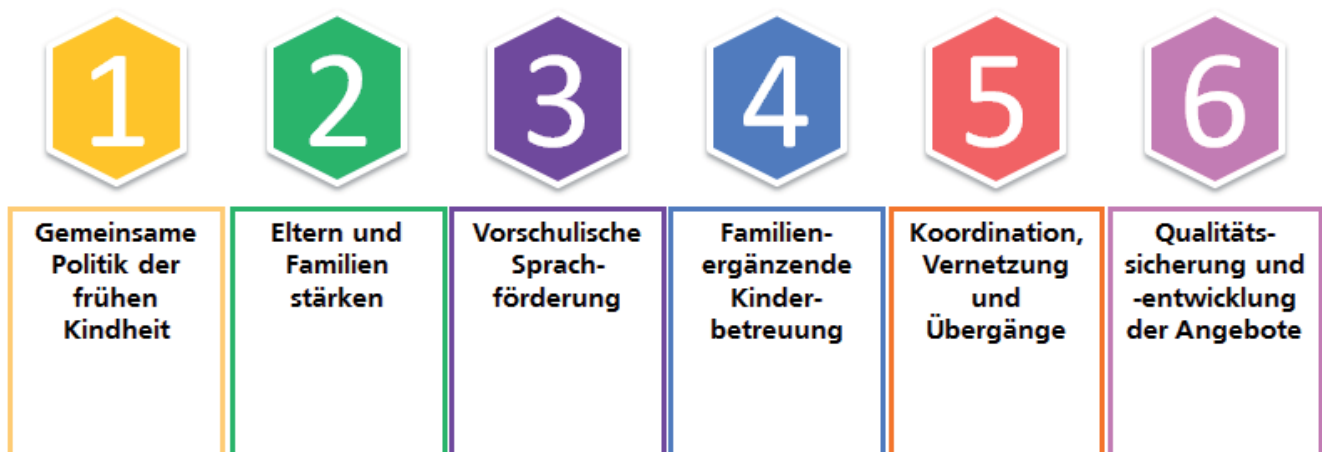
1

Gemeinsame Politik der frühen Kindheit

2

Eltern und Familien stärken

3

Vorschulische Sprachförderung

4

Familienergänzende Kinderbetreuung

5

Koordination, Vernetzung und Übergänge

6

Qualitätssicherung und -entwicklung der Angebote